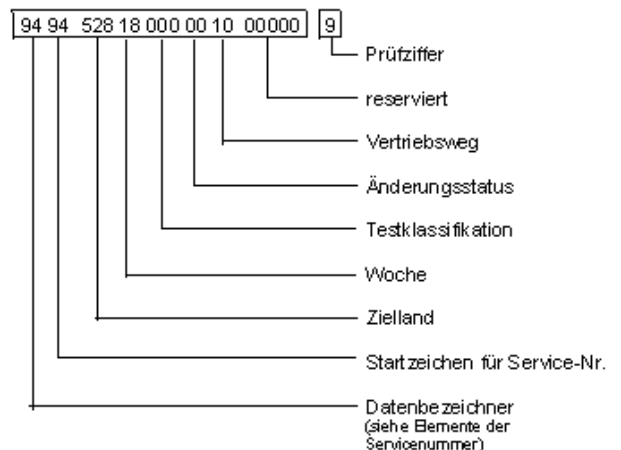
94 94 528 18 000 00 10 00000 9

Prüfziffer

reserviert

Vertriebsweg

Änderungsstatus

Testklassifikation

Woche

Zielland

Startzeichen für Service-Nr.

Datenbezeichner (siehe Elemente der Servicenummer)